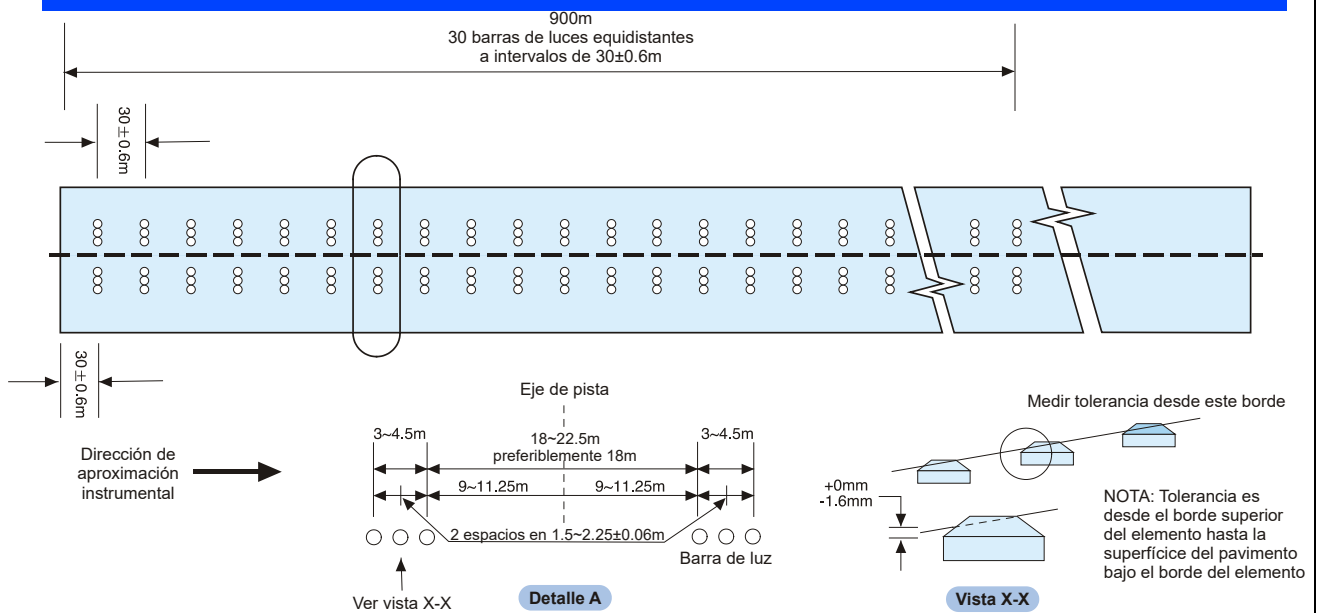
900m
30 barras de luces equidistantes
a intervalos de 30±0.6m

30±0.6m

30±0.6m

Eje de pista

Dirección de aproximación instrumental

3~4.5m
18~22.5m
preferiblemente 18m
3~4.5m

9~11.25m
9~11.25m

2 espacios en 1.5~2.25±0.06m

Barra de luz

Ver vista X-X

Detalle A

Medir tolerancia desde este borde

+0mm
-1.6mm

NOTA: Tolerancia es desde el borde superior del elemento hasta la superfície del pavimento bajo el borde del elemento

Vista X-X